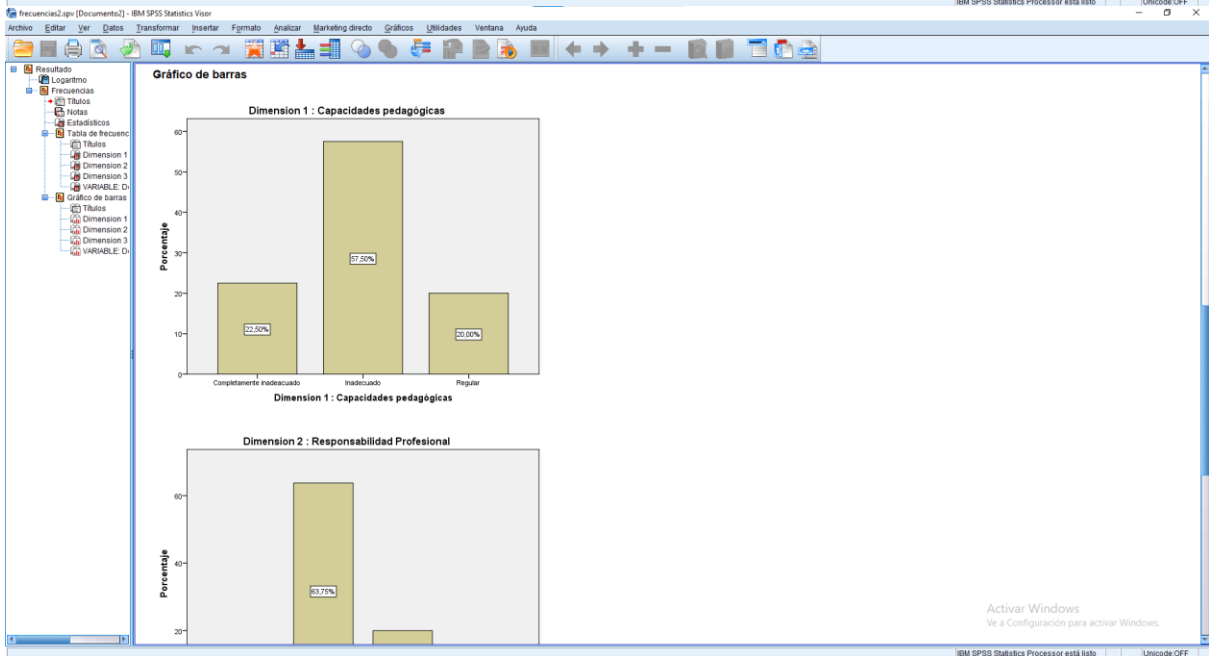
IBM SPSS Statistics Processor está listo | Unicode:OFF

frecuencias2.spv [Documento2] - IBM SPSS Statistics Visor

Archivo Editar Ver Datos Transformar Insertar Formato Analizar Marketing directo Gráficos Utilidades Ventana Ayuda

Resultado
Logaritmo
Frecuencias
Títulos
Notas
Estadísticos
Tabla de frecuenc
Títulos
Dimension 1
Dimension 2
Dimension 3
VARIABLE: D
Gráfico de barras
Títulos
Dimension 1
Dimension 2
Dimension 3
VARIABLE: D

Gráfico de barras

Dimension 1 : Capacidades pedagógicas

Porcentaje

60
50
40
30
20
10
0

22,50%
57,50%
20,00%

Completamente inadecuado
Inadecuado
Regular

Dimension 1 : Capacidades pedagógicas

Dimension 2 : Responsabilidad Profesional

Porcentaje

60
40
20

63,75%

Activar Windows
Ve a Configuración para activar Windows.

IBM SPSS Statistics Processor está listo | Unicode:OFF